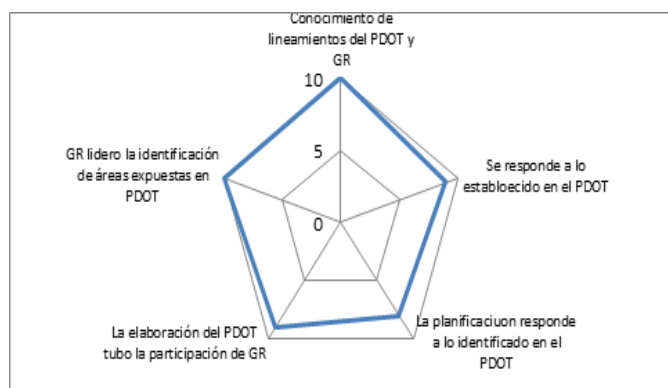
Conocimiento de lineamientos del PDOT y GR

10

5

0

Se responde a lo establoecido en el PDOT

La planificaciuon responde a lo identificado en el PDOT

La elaboración del PDOT tubo la participación de GR

GR lidero la identificación de áreas expuestas en PDOT